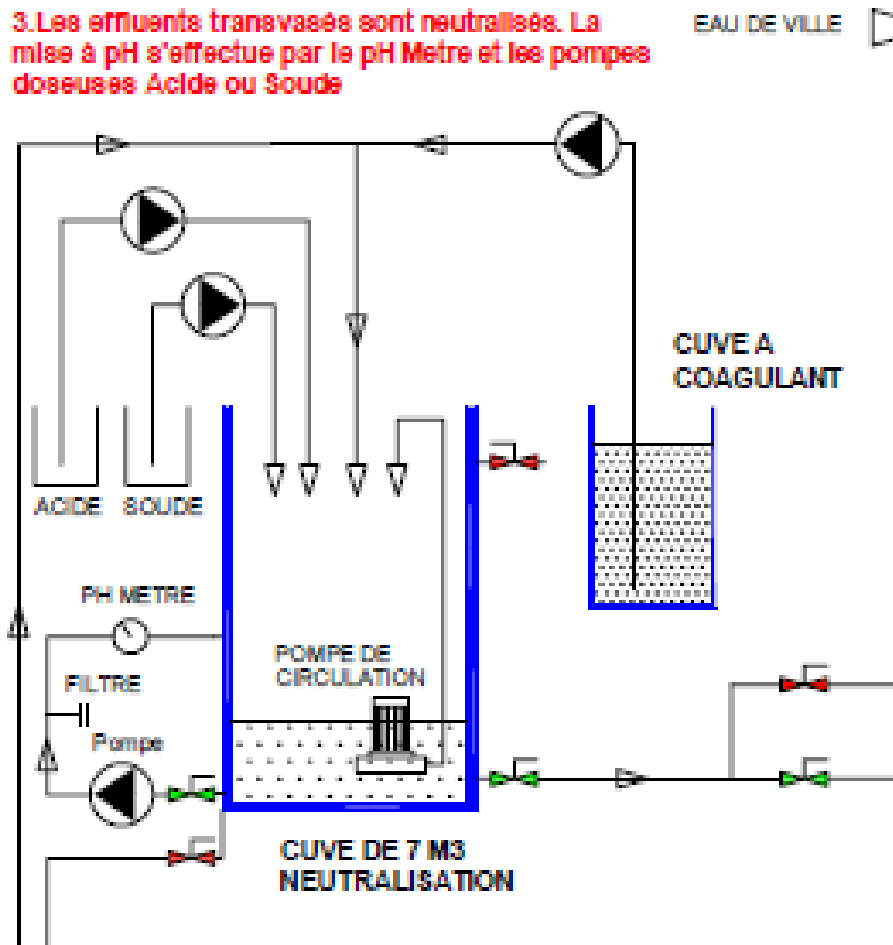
3.Les effluents transvasés sont neutralisés. La mise à pH s'effectue par le pH Metre et les pompes doseuses Acide ou Soude

EAU DE VILLE

CUVE A COAGULANT

ACIDE SOUDE

PH METRE

FILTRE

Pompe

POMPE DE CIRCULATION

CUVE DE 7 M3 NEUTRALISATION